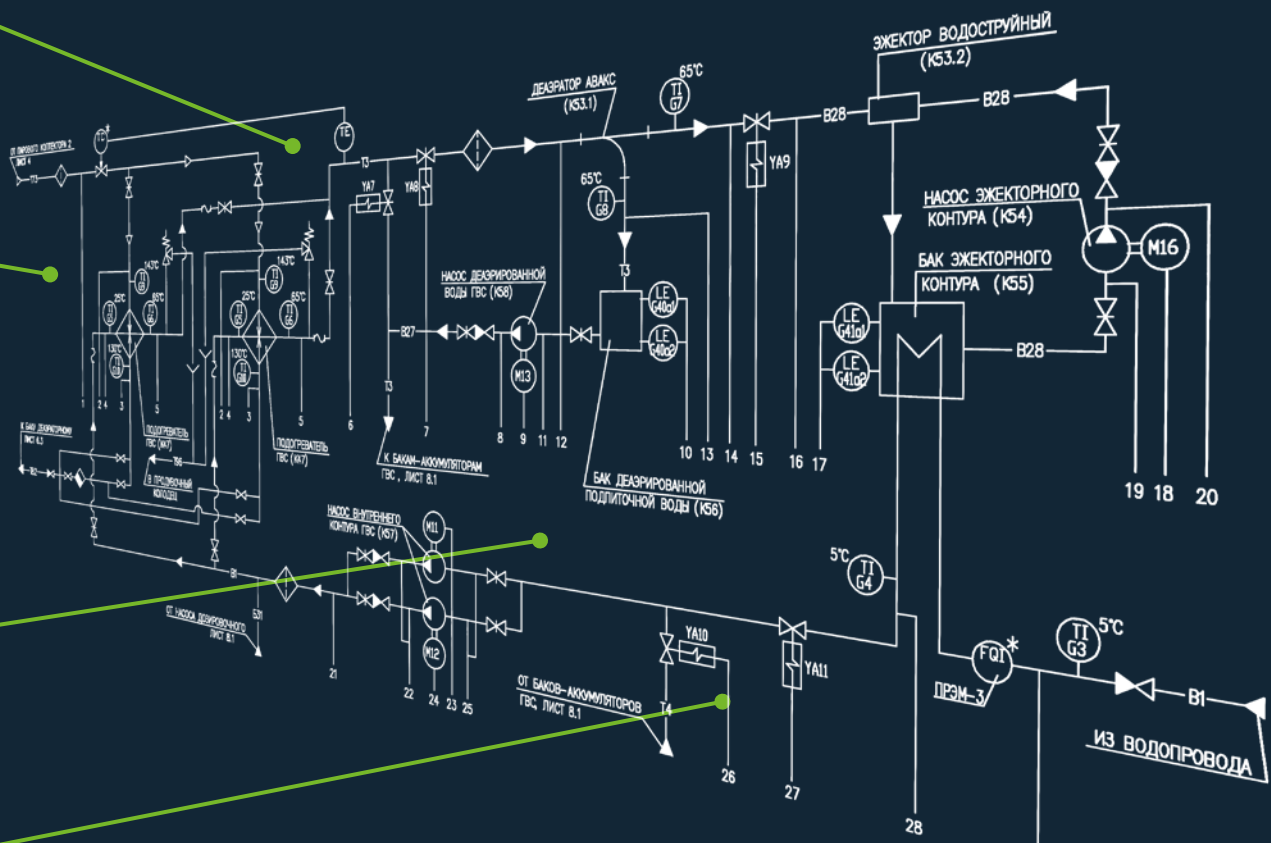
ЭЖЕКТОР ВОДОСТРУЙНЫЙ
(К53.2)

ДЕАЭРАТОР АВАКС
(К53.1)

65°С
TI
G7

В28

В28

TE

Т3

YA7

YA8

YA9

65°С
TI
G8

НАСОС ЭЖЕКТОРНОГО
КОНТУРА (К54)

M16

БАК ЭЖЕКТОРНОГО
КОНТУРА (К55)

Т3

LE
G40a1

LE
G40a2

LE
G41a1

LE
G41a2

В28

НАСОС ДЕАЭРИРОВАННОЙ
ВОДЫ ГВС (К58)

В27

M13

143°С
25°С
65°С
TI
G5
TI
G6

143°С
25°С
65°С
TI
G5
TI
G6

130°С
TI
G8

130°С
TI
G8

ОТ ПАРОВОГО КОЛЛЕКТОРА 2
ЛИСТ 4

1 2 4 3 5
1 2 4 3 5 6 7 8 9 11 12 10 13 14 15 16 17 19 18 20

ПОДОГРЕВАТЕЛЬ
ГВС (К47)

ПОДОГРЕВАТЕЛЬ
ГВС (К47)

Т3
К БАКАМ-АККУМУЛЯТОРАМ
ГВС, ЛИСТ 8.1

БАК ДЕАЭРИРОВАННОЙ
ПОДПИТОЧНОЙ ВОДЫ (К56)

К БАКУ ДЕАЭРАТОРНОМУ
ЛИСТ 6.3

В ПРОДУВОЧНЫЙ
КОЛОДЕЦ

НАСОС ВНУТРЕННЕГО
КОНТУРА ГВС (К57)

M11

M12

В1

ОТ НАСОСА ДЕАЭРАТОРНОГО
ЛИСТ 8.1

21 22 24 23 25

5°С
TI
G4

YA10

YA11

ОТ БАКОВ-АККУМУЛЯТОРОВ
ГВС, ЛИСТ 8.1

Т4

26 27 28

FQI
*
ПРЭМ-3

TI
G3
5°С

В1

ИЗ ВОДОПРОВОДА